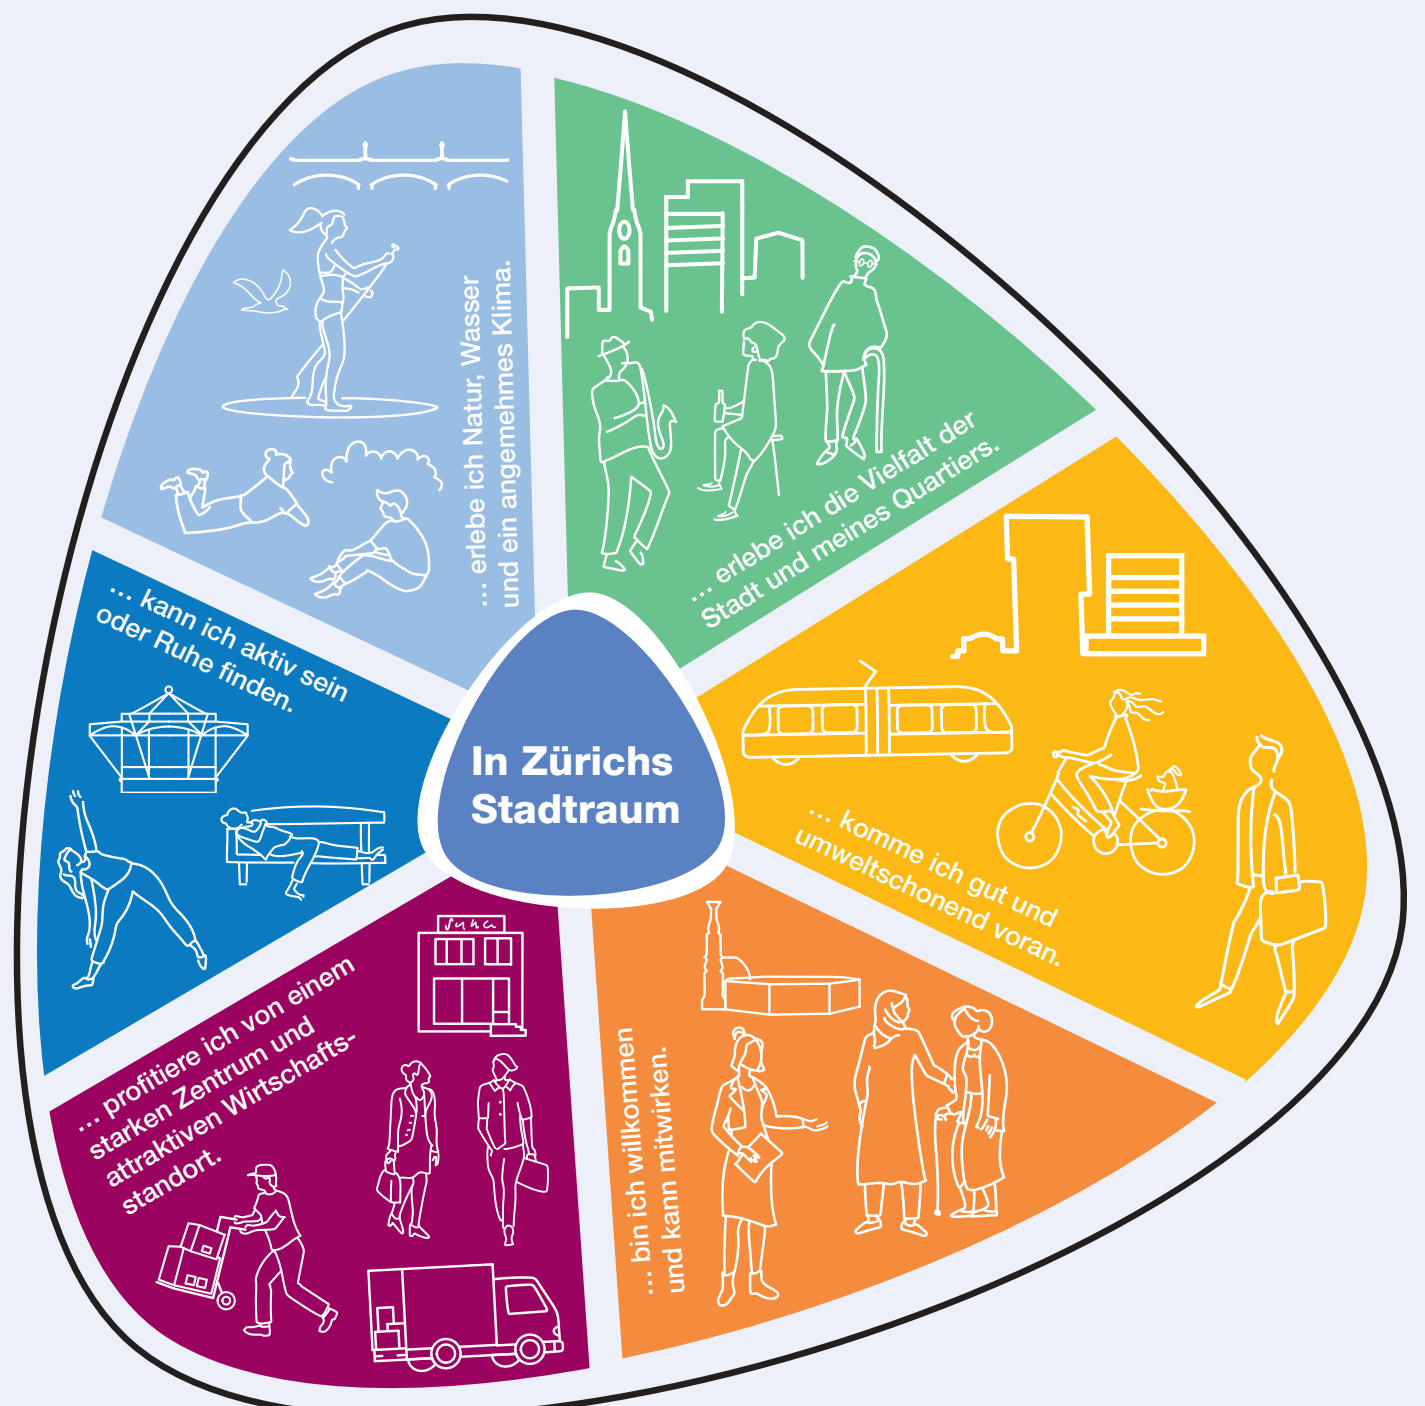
In Zürichs Stadtraum

… erlebe ich Natur, Wasser und ein angenehmes Klima.

… erlebe ich die Vielfalt der Stadt und meines Quartiers.

… komme ich gut und umweltschonend voran.

… bin ich willkommen und kann mitwirken.

… profitiere ich von einem starken Zentrum und attraktiven Wirtschaftsstandort.

… kann ich aktiv sein oder Ruhe finden.